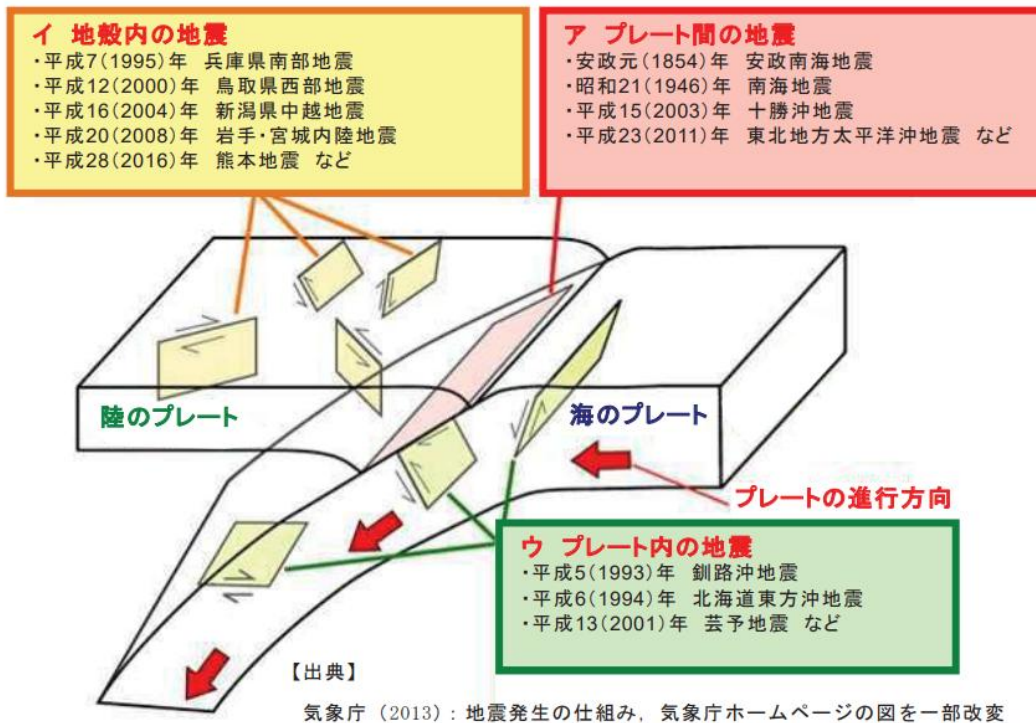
イ 地殻内の地震
・平成7(1995)年 兵庫県南部地震
・平成12(2000)年 鳥取県西部地震
・平成16(2004)年 新潟県中越地震
・平成20(2008)年 岩手・宮城内陸地震
・平成28(2016)年 熊本地震 など

ア プレート間の地震
・安政元(1854)年 安政南海地震
・昭和21(1946)年 南海地震
・平成15(2003)年 十勝沖地震
・平成23(2011)年 東北地方太平洋沖地震 など

陸のプレート

海のプレート

プレートの進行方向

ウ プレート内の地震
・平成5(1993)年 釧路沖地震
・平成6(1994)年 北海道東方沖地震
・平成13(2001)年 芸予地震 など

【出典】
気象庁（2013）：地震発生の仕組み，気象庁ホームページの図を一部改変